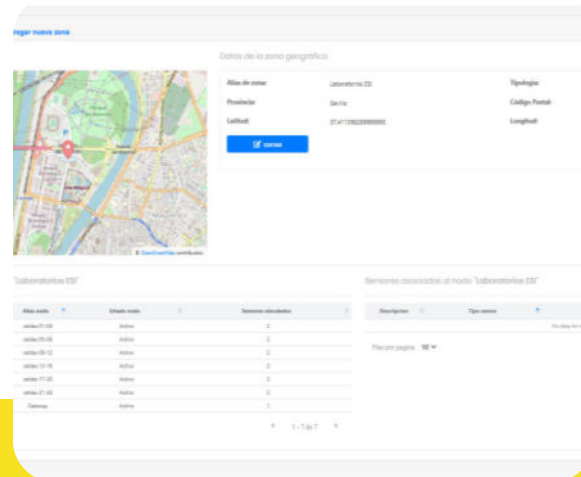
regar nueva zona

Datos de la zona geográfica

Alias de zona: Laboratorios ESI

Tipología

Provincia: Sevilla

Código Postal

Latitud: 37.41135628999999

Longitud

Editar

© OpenStreetMap contributors

"Laboratorios ESI"

| Alias nodo | Estado nodo | Sensores vinculados |
|---|---|---|
| celdas 01-04 | Activo | 2 |
| celdas 05-08 | Activo | 2 |
| celdas 09-12 | Activo | 2 |
| celdas 13-16 | Activo | 2 |
| celdas 17-20 | Activo | 2 |
| celdas 21-24 | Activo | 2 |
| Gateway | Activo | 1 |

1 - 7 de 7

Sensores asociados al nodo "Laboratorios ESI"

| Descripcion | Tipo sensor |
|---|---|
| | No datos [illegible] |

Filas por pagina 10